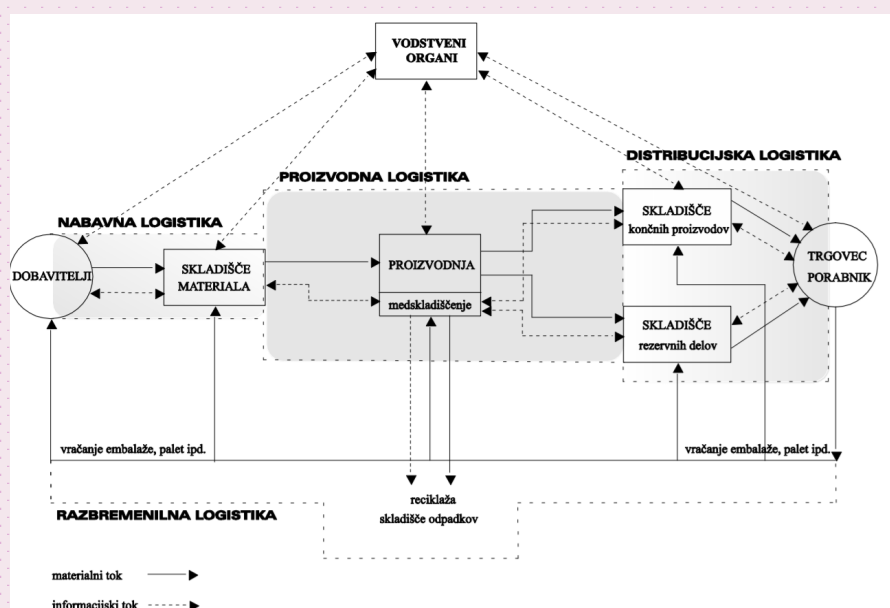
VODSTVENI ORGANI

DISTRIBUCIJSKA LOGISTIKA

PROIZVODNA LOGISTIKA

NABAVNA LOGISTIKA

DOBAVITELJI

SKLADIŠČE MATERIALA

PROIZVODNJA

medskladiščenje

SKLADIŠČE končnih proizvodov

SKLADIŠČE rezervnih delov

TRGOVEC PORABNIK

vračanje embalaže, palet ipd.

vračanje embalaže, palet ipd.

reciklaža skladišče odpadkov

RAZBREMENILNA LOGISTIKA

materialni tok

informacijski tok